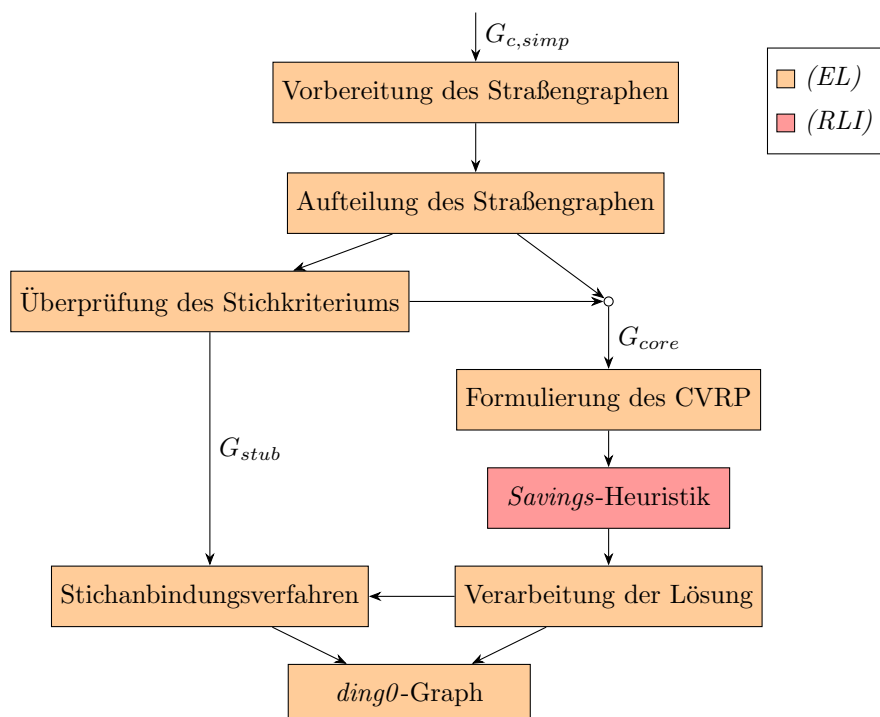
$G_{c,simp}$

Vorbereitung des Straßengraphen

(EL)

(RLI)

Aufteilung des Straßengraphen

Überprüfung des Stichkriteriums

$G_{core}$

Formulierung des CVRP

$G_{stub}$

*Savings*-Heuristik

Stichanbindungsverfahren

Verarbeitung der Lösung

*ding0*-Graph